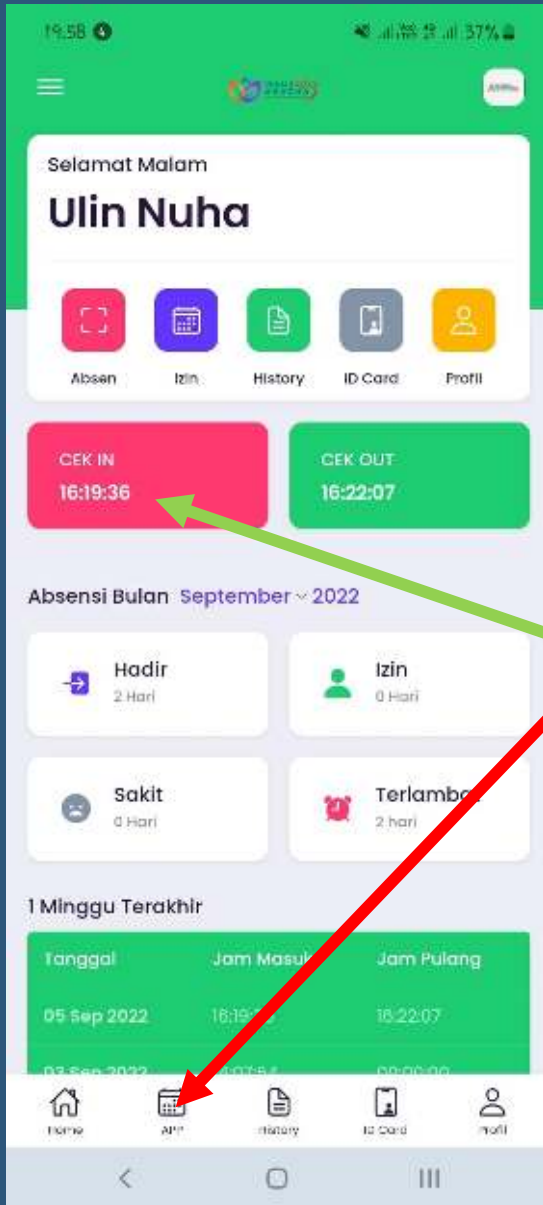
19.58

37%

Selamat Malam

Ulin Nuha

Absen
Izin
History
ID Card
Profil

CEK IN
16:19:36

CEK OUT
16:22:07

Absensi Bulan September 2022

Hadir
2 Hari

Izin
0 Hari

Sakit
0 Hari

Terlamba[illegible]
2 hari

1 Minggu Terakhir

| Tanggal | Jam Masuk | Jam Pulang |
|---|---|---|
| 05 Sep 2022 | 16:19:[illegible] | 16:22:07 |
| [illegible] | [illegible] | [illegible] |

Home
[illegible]
History
ID Card
Profil